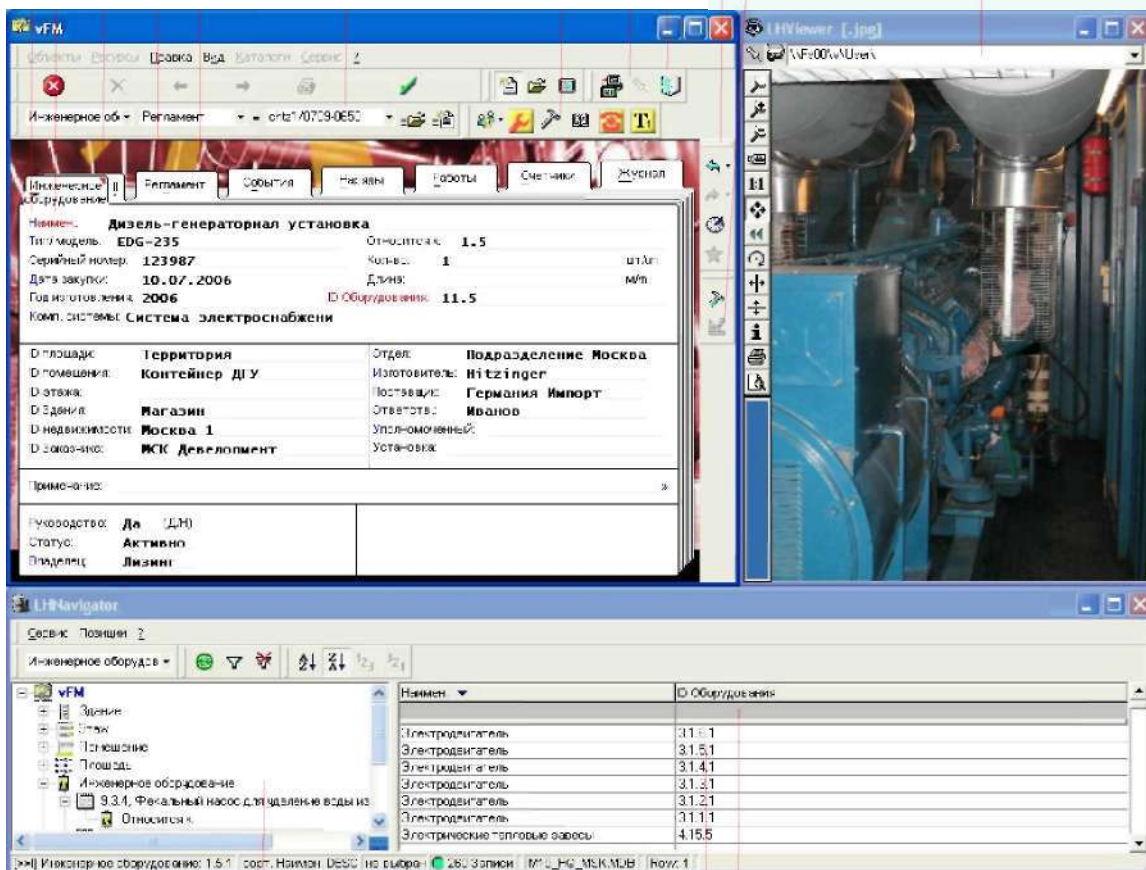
vFM

Объекты Ресурсы Правка Вид Каталоги Сервис ?

Инженерное об Регламент ortz1/0709-0650

Инженерное оборудование | Регламент | События | Наряды | Работы | Счетчики | Журнал

Наимен. Дизель-генераторная установка
Тип/модель EDG-235 Относится к 1.5
Серийный номер 123987 Кол-во 1 шт/л
Дата закупки 10.07.2006 Длина м/п
Год изготовления 2006 ID Оборудования 11.5
Комп. системы Система электроснабжени

ID площади Территория Отдел Подразделение Москва
ID помещения Контейнер ДГУ Изготовитель Hitzinger
ID этажа Поставщик Германия Импорт
ID Здания Магазин Ответств. Иванов
ID недвижимости Москва 1 Уполномоченный
ID Заказчика МСК Девелопмент Установка

Примечания »

Руководство Да (Д/Н)
Статус Активно
Владелец Лизинг

LHViewer [.jpg]
\\Fs00\v\User\

LHNavigator

Сервис Позиции ?

Инженерное оборудов

vFM
Здание
Этаж
Помещение
Площадь
Инженерное оборудование
9.3.4, Фекальный насос для удаление воды из
Относится к

| Наимен. | ID Оборудования |
|---|---|
| | |
| Электродвигатель | 3.1.6.1 |
| Электродвигатель | 3.1.5.1 |
| Электродвигатель | 3.1.4.1 |
| Электродвигатель | 3.1.3.1 |
| Электродвигатель | 3.1.2.1 |
| Электродвигатель | 3.1.1.1 |
| Электрические тепловые завесы | 4.15.5 |

>>| Инженерное оборудование: 1.5.1 сорт. Наимен DESC не выбран 260 Записи M10_HG_MSK.MDB Row: 1